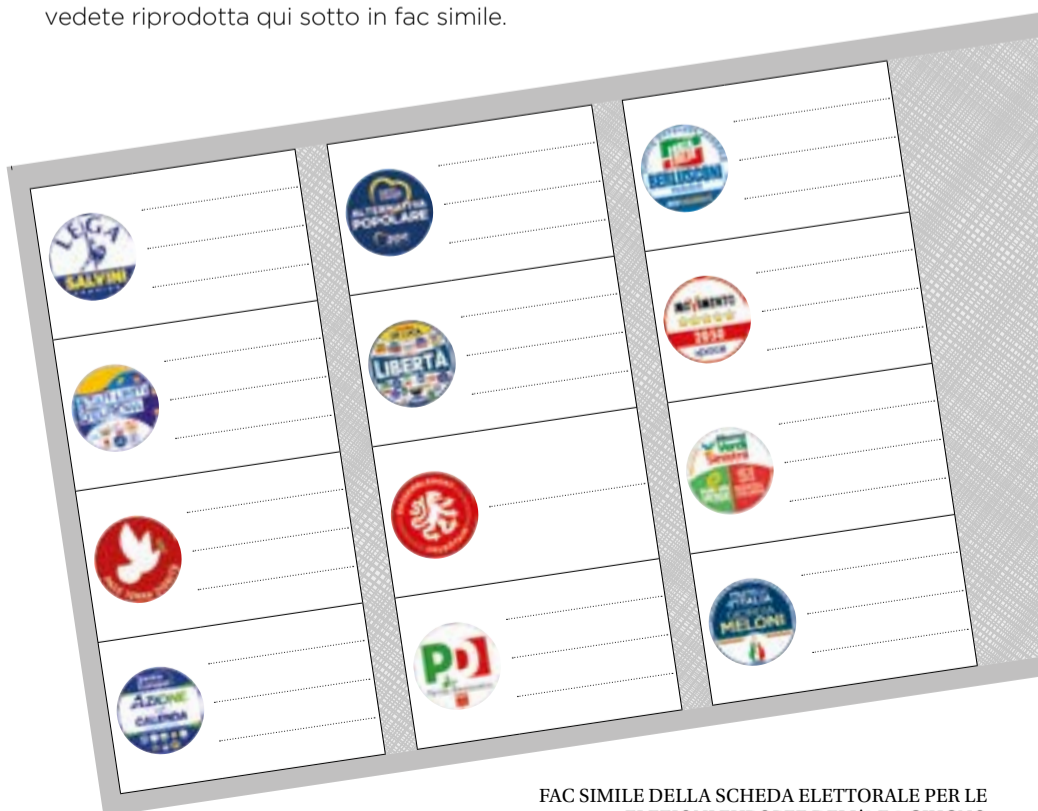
vedete riprodotta qui sotto in fac simile.

LEGA SALVINI

ALTERNATIVA POPOLARE

FORZA ITALIA BERLUSCONI

LIBERTÀ

MOVIMENTO 5 STELLE 2050

Verdi Sinistra

PACE TERRA DIGNITÀ

PD

FRATELLI D'ITALIA GIORGIA MELONI

AZIONE CALENDA

FAC SIMILE DELLA SCHEDA ELETTORALE PER LE